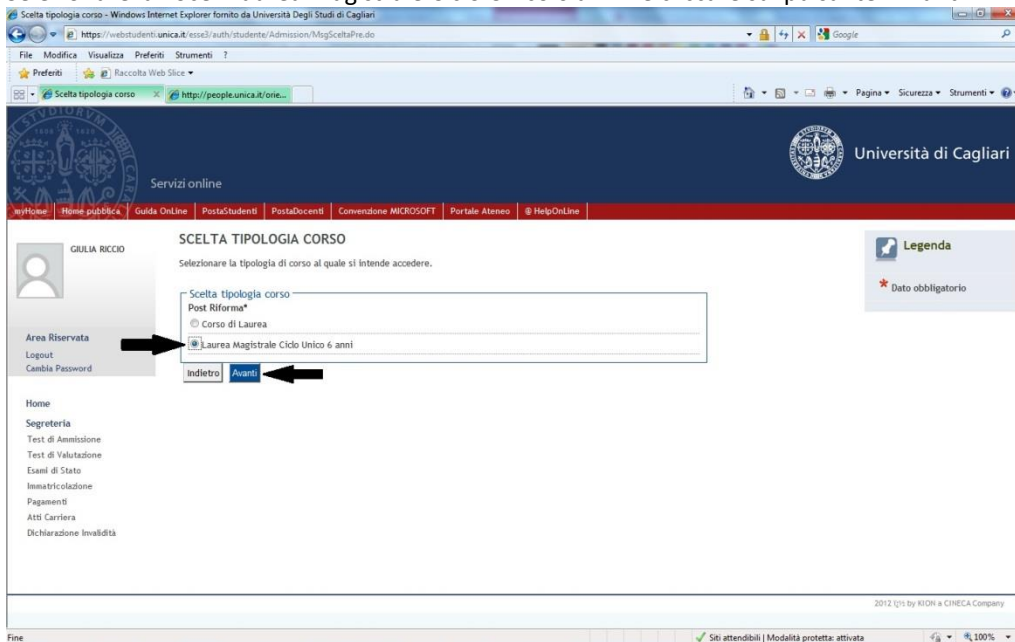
Scelta tipologia corso - Windows Internet Explorer fornito da Università Degli Studi di Cagliari

https://webstudenti.unica.it/esse3/auth/studente/Admission/MsgSceltaPre.do

Google

File Modifica Visualizza Preferiti Strumenti ?

Preferiti Raccolta Web Slice

Scelta tipologia corso http://people.unica.it/orie...

Pagina Sicurezza Strumenti

Servizi online

Università di Cagliari

myHome Home pubblica Guida OnLine PostaStudenti PostaDocenti Convenzione MICROSOFT Portale Ateneo @ HelpOnLine

GIULIA RICCIO

Area Riservata
Logout
Cambia Password

Home

Segreteria
Test di Ammissione
Test di Valutazione
Esami di Stato
Immatricolazione
Pagamenti
Atti Carriera
Dichiarazione Invalidità

SCELTA TIPOLOGIA CORSO

Selezionare la tipologia di corso al quale si intende accedere.

Scelta tipologia corso
Post Riforma*
Corso di Laurea
Laurea Magistrale Ciclo Unico 6 anni

Indietro Avanti

Legenda

* Dato obbligatorio

2012 © by KION a CINECA Company

Fine

Siti attendibili | Modalità protetta: attivata

100%